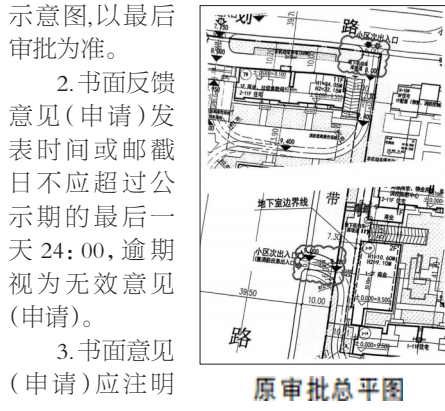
示意图,以最后审批为准。

2.书面反馈意见(申请)发表时间或邮戳日不应超过公示期的最后一天 24:00,逾期视为无效意见(申请)。

3.书面意见(申请)应注明

路

小区次出入口

地下室边界线

带

小区次出入口

路

原审批总平图